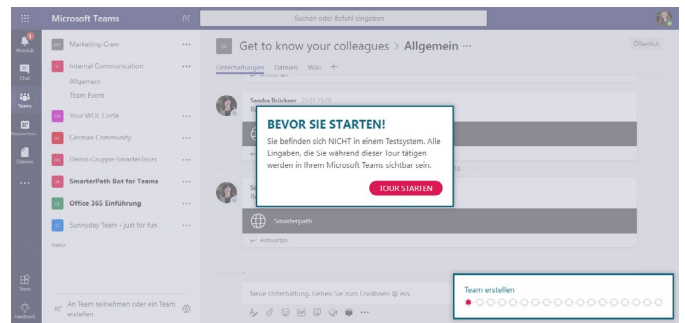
Microsoft Teams

Suchen oder Befehl eingeben

Aktivität

Chat

Teams

Besprechungen

Dateien

...

Store

Feedback

Marketing-Crew ...

Internal Communication ...

Allgemein

Team Event

Your WDX Circle ...

German Community ...

Demo-Gruppe-Smarterlours ...

SmarterPath Bot for Teams ...

Office 365 Einführung ...

Sunnyday Team - just for fun ...

Mehr

An Team teilnehmen oder ein Team erstellen

Get to know your colleagues > Allgemein ···

Öffentlich

Unterhaltungen Dateien Wiki +

Sandra Brückner

Smarterpath

← Antworten

Neue Unterhaltung. Geben Sie zum Erwähnen @ ein.

BEVOR SIE STARTEN!

Sie befinden sich NICHT in einem Testsystem. Alle Eingaben, die Sie während dieser Tour tätigen werden in Ihrem Microsoft Teams sichtbar sein.

TOUR STARTEN

Team erstellen